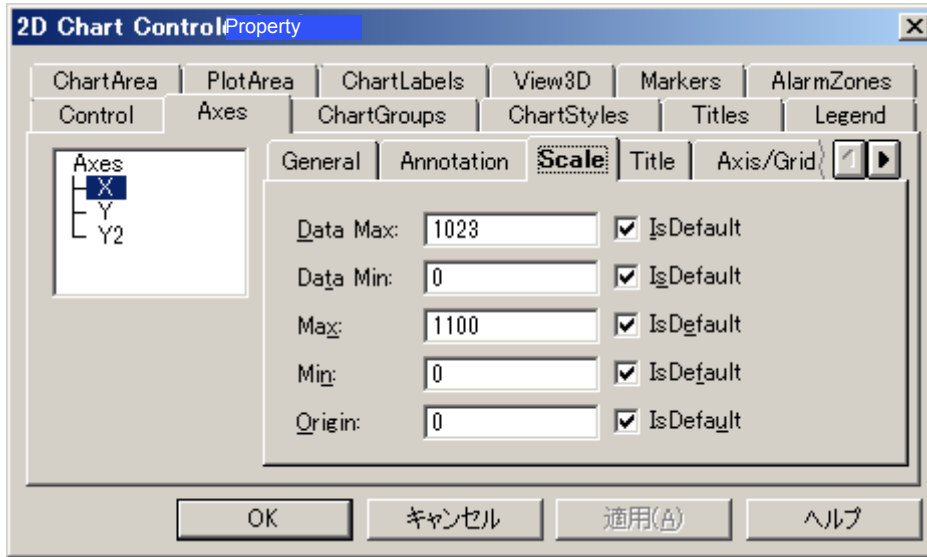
2D Chart Control Property

ChartArea | PlotArea | ChartLabels | View3D | Markers | AlarmZones
Control | Axes | ChartGroups | ChartStyles | Titles | Legend

Axes
X
Y
Y2

General | Annotation | Scale | Title | Axis/Grid

Data Max: 1023 IsDefault
Data Min: 0 IsDefault
Max: 1100 IsDefault
Min: 0 IsDefault
Origin: 0 IsDefault

OK | キャンセル | 適用(A) | ヘルプ